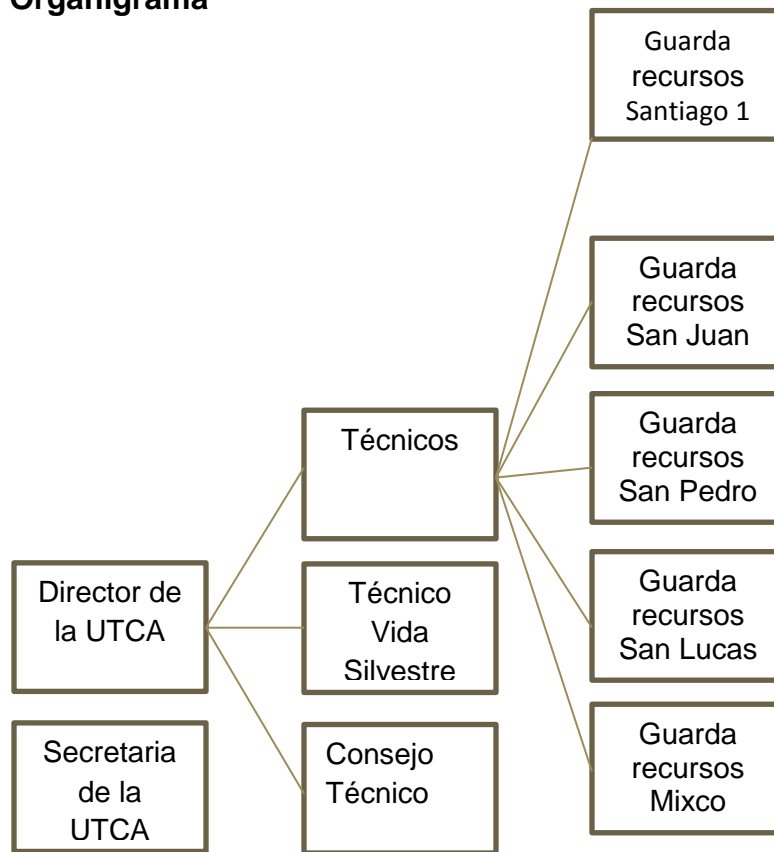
Organigrama

Director de la UTCA

Secretaria de la UTCA

Técnicos

Técnico Vida Silvestre

Consejo Técnico

Guarda recursos Santiago 1

Guarda recursos San Juan

Guarda recursos San Pedro

Guarda recursos San Lucas

Guarda recursos Mixco